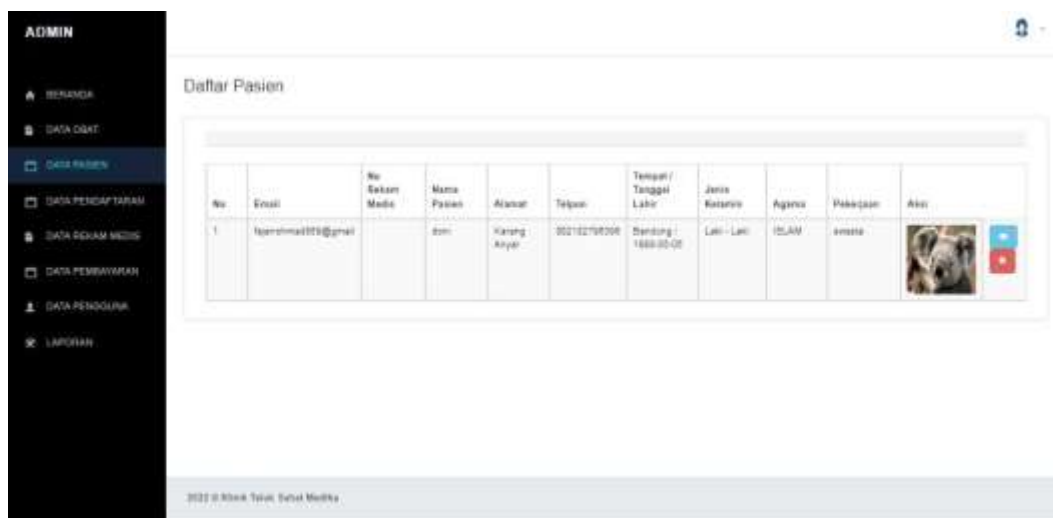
ADMIN

BERANDA
DATA OBAT
DATA PASIEN
DATA PENDAFTARAN
DATA REKAM MEDIS
DATA PEMBAYARAN
DATA PENGGUNA
LAPORAN

Daftar Pasien

| No | Email | No Rekam Medis | Nama Pasien | Alamat | Telpon | Tempat / Tanggal Lahir | Jenis Kelamin | Agama | Pekerjaan | Aksi |
|---|---|---|---|---|---|---|---|---|---|---|
| 1 | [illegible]@gmail | | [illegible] | Karang Anyar | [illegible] | Bandung / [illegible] | Laki - Laki | ISLAM | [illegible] | |

2022 © Klinik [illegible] Medika